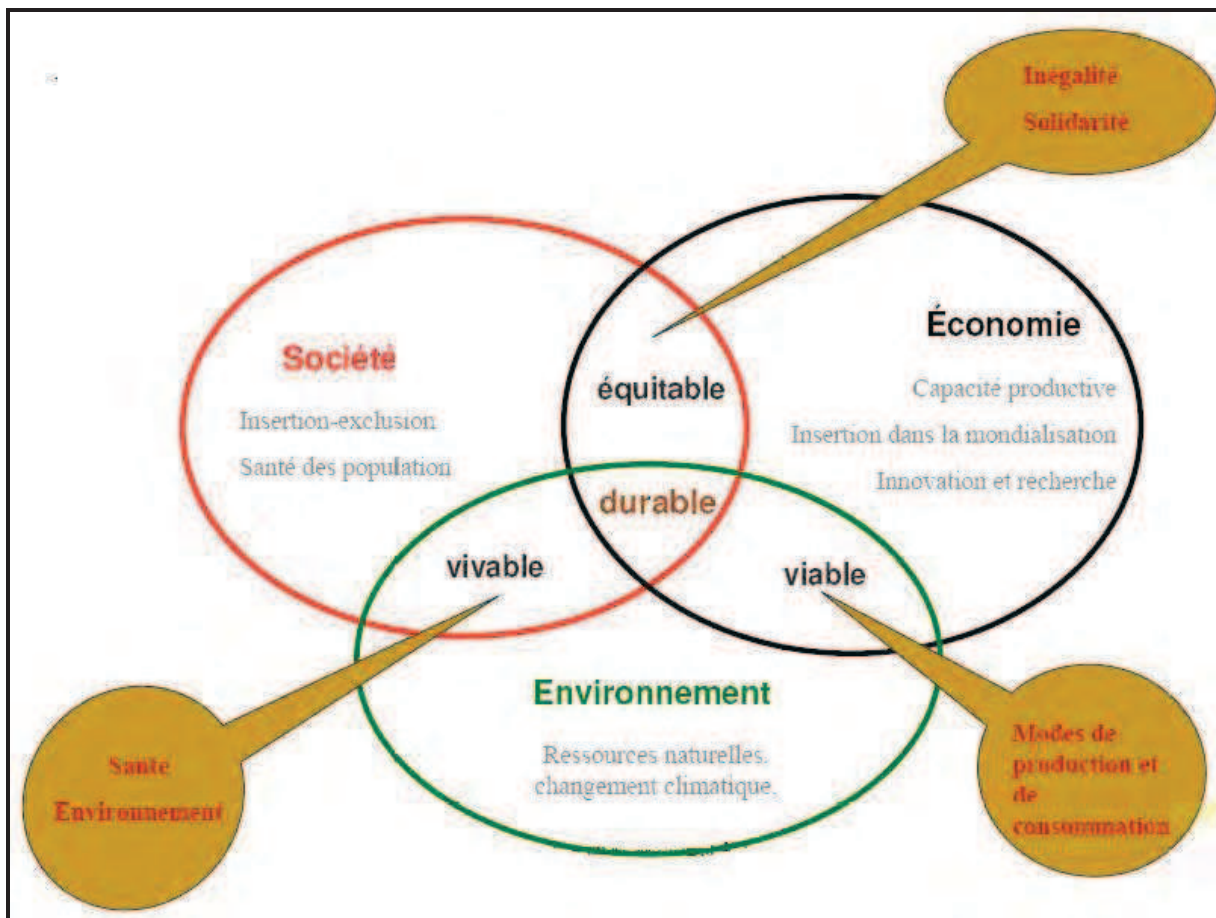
Inégalité
Solidarité

Société
Insertion-exclusion
Santé des population

équitable

Économie
Capacité productive
Insertion dans la mondialisation
Innovation et recherche

durable

vivable

viable

Environnement
Ressources naturelles.
changement climatique.

Sante
Environnement

Modes de
production et
de
consommation